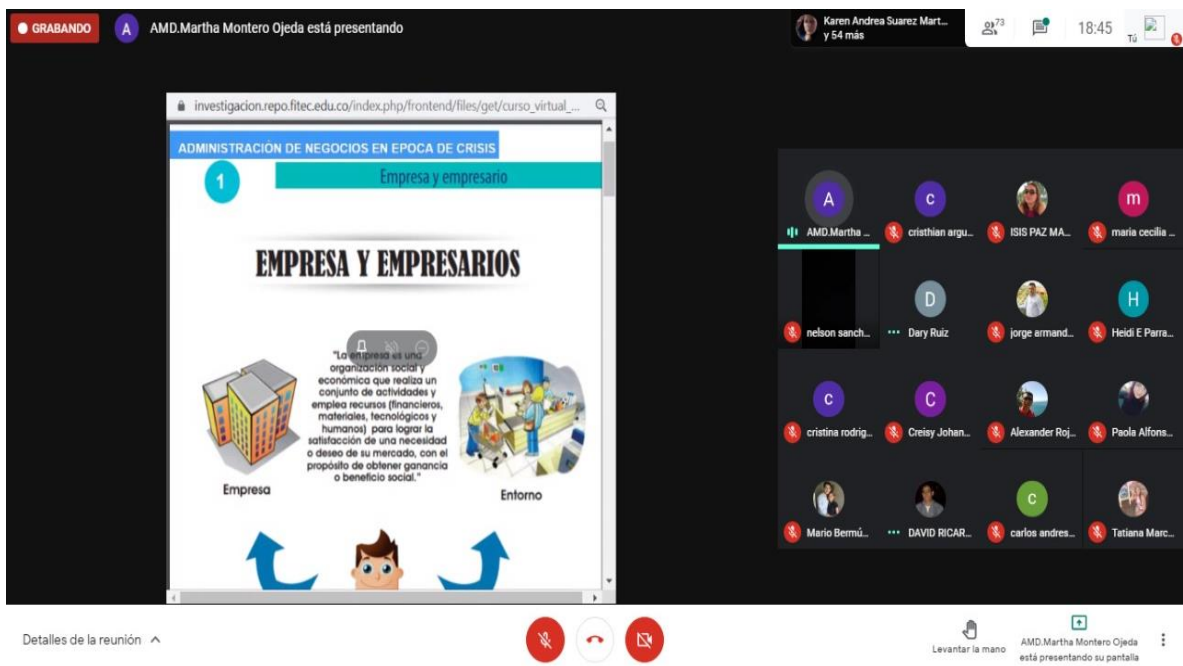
GRABANDO A AMD.Martha Montero Ojeda está presentando

Karen Andrea Suarez Mart... y 54 más 73 18:45 Tú

investigacion.repo.fitec.edu.co/index.php/frontend/files/get/curso_virtual_...

ADMINISTRACIÓN DE NEGOCIOS EN EPOCA DE CRISIS

1 Empresa y empresario

EMPRESA Y EMPRESARIOS

"La empresa es una organización social y económica que realiza un conjunto de actividades y emplea recursos (financieros, materiales, tecnológicos y humanos) para lograr la satisfacción de una necesidad o deseo de su mercado, con el propósito de obtener ganancia o beneficio social."

Empresa

Entorno

A AMD.Martha ...
c cristhian argu...
ISIS PAZ MA...
m maria cecilia ...
nelson sanch...
D Dary Ruiz
jorge armand...
H Heidi E Parra...
c cristina rodrig...
C Creisy Johan...
Alexander Roj...
Paola Alfons...
Mario Bermú...
DAVID RICAR...
c carlos andres...
Tatiana Marc...

Detalles de la reunión

Levantar la mano

AMD.Martha Montero Ojeda está presentando su pantalla